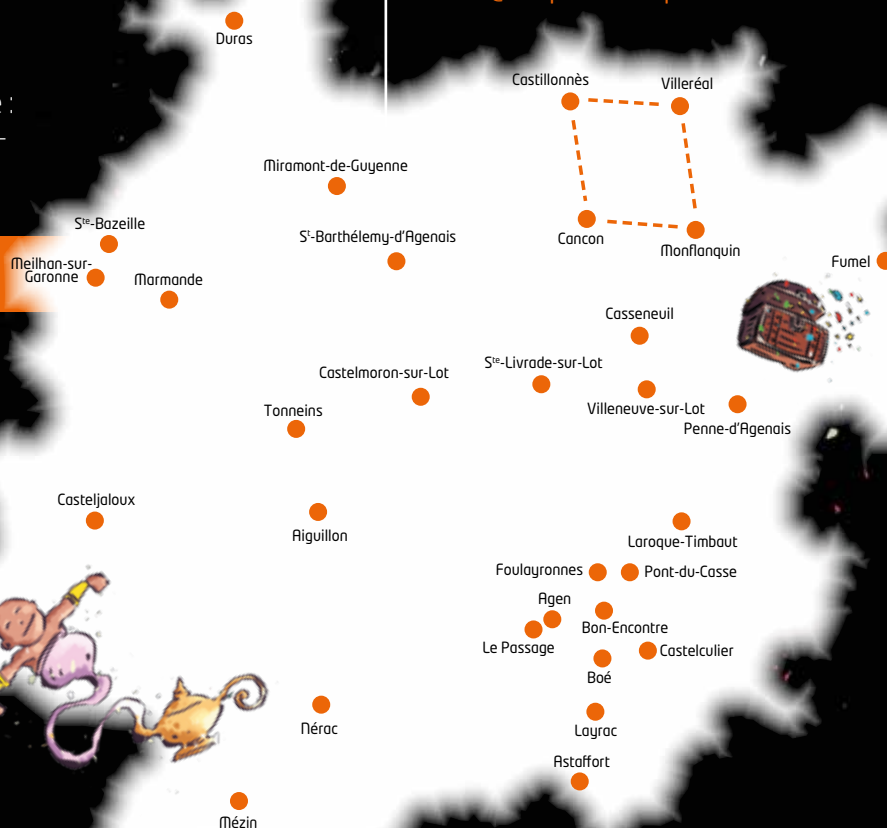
Duras

Castillonnès

Villeréal

Miramont-de-Guyenne

Ste-Bazeille

St-Barthélemy-d'Agenais

Cancon

Monflanquin

Fumel

Meilhan-sur-Garonne

Marmande

Casseneuil

Ste-Livrade-sur-Lot

Castelmoron-sur-Lot

Villeneuve-sur-Lot

Tonneins

Penne-d'Agenais

Casteljaloux

Aiguillon

Laroque-Timbaut

Foulayronnes

Pont-du-Casse

Agen

Bon-Encontre

Le Passage

Castelculier

Boé

Nérac

Layrac

Astaffort

Mézin